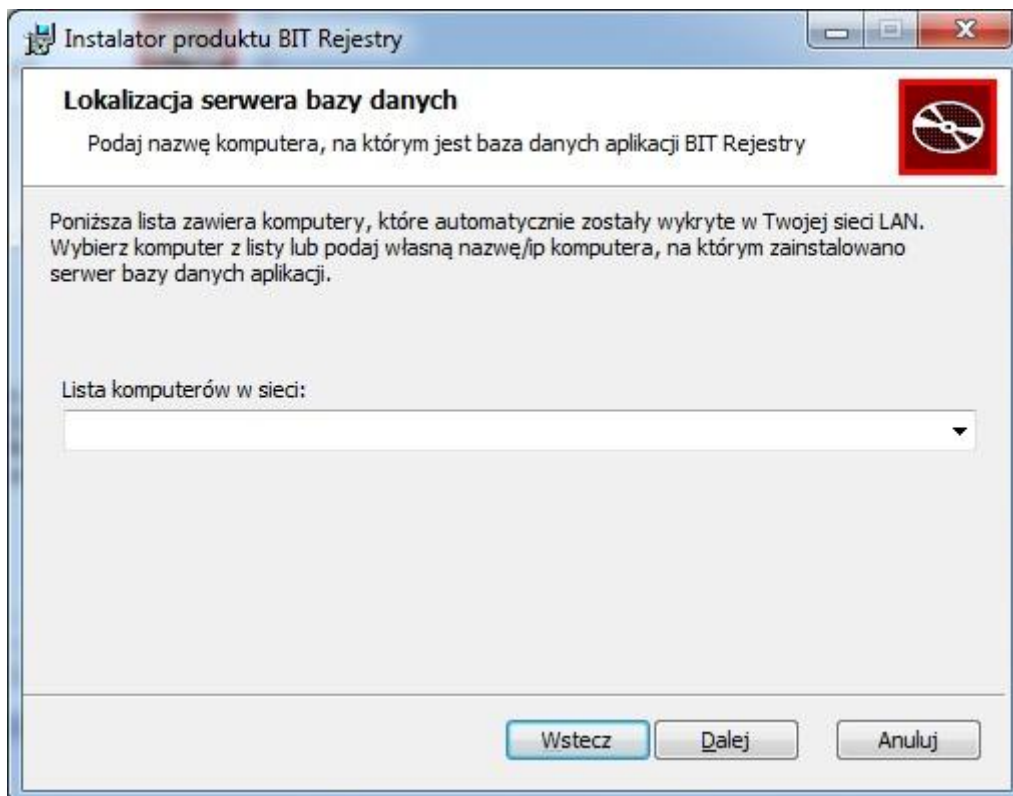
Instalator produktu BIT Rejestry

**Lokalizacja serwera bazy danych**

Podaj nazwę komputera, na którym jest baza danych aplikacji BIT Rejestry

Poniższa lista zawiera komputery, które automatycznie zostały wykryte w Twojej sieci LAN. Wybierz komputer z listy lub podaj własną nazwę/ip komputera, na którym zainstalowano serwer bazy danych aplikacji.

Lista komputerów w sieci:

Wstecz Dalej Anuluj